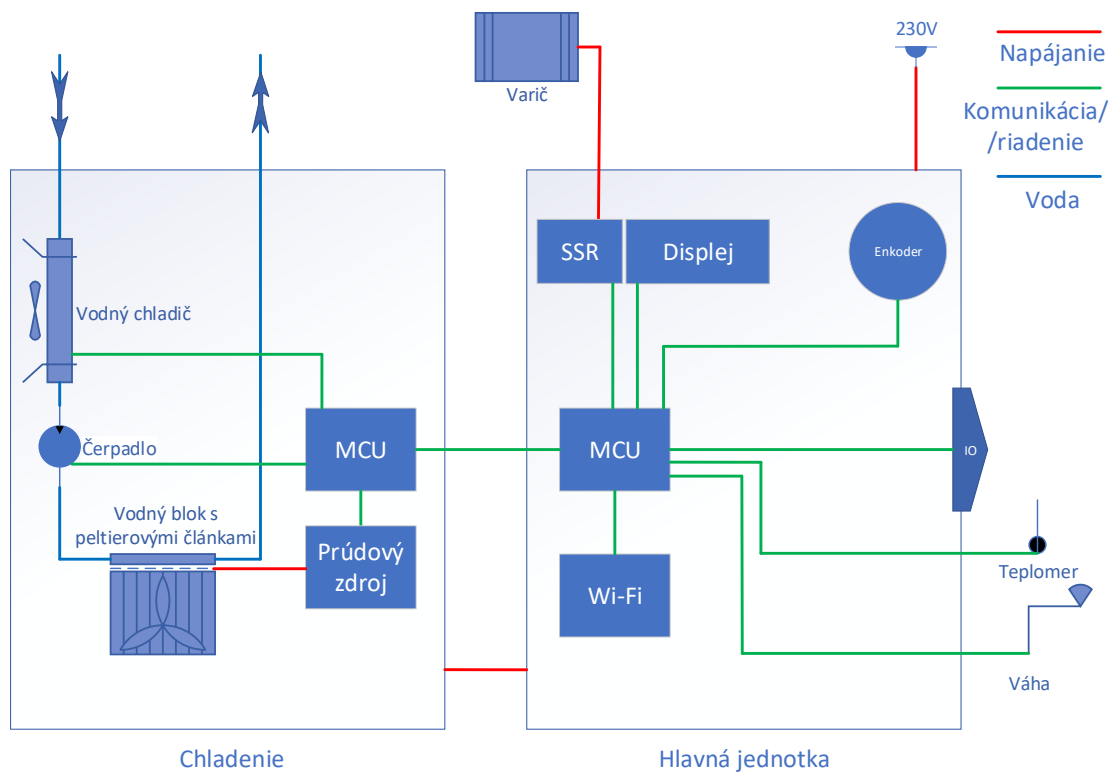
Varič

230V

Napájanie

Komunikácia/ /riadenie

Voda

SSR

Displej

Enkoder

Vodný chladič

Čerpadlo

MCU

MCU

IO

Vodný blok s peltierovými článkami

Prúdový zdroj

Wi-Fi

Teplomer

Váha

Chladenie

Hlavná jednotka